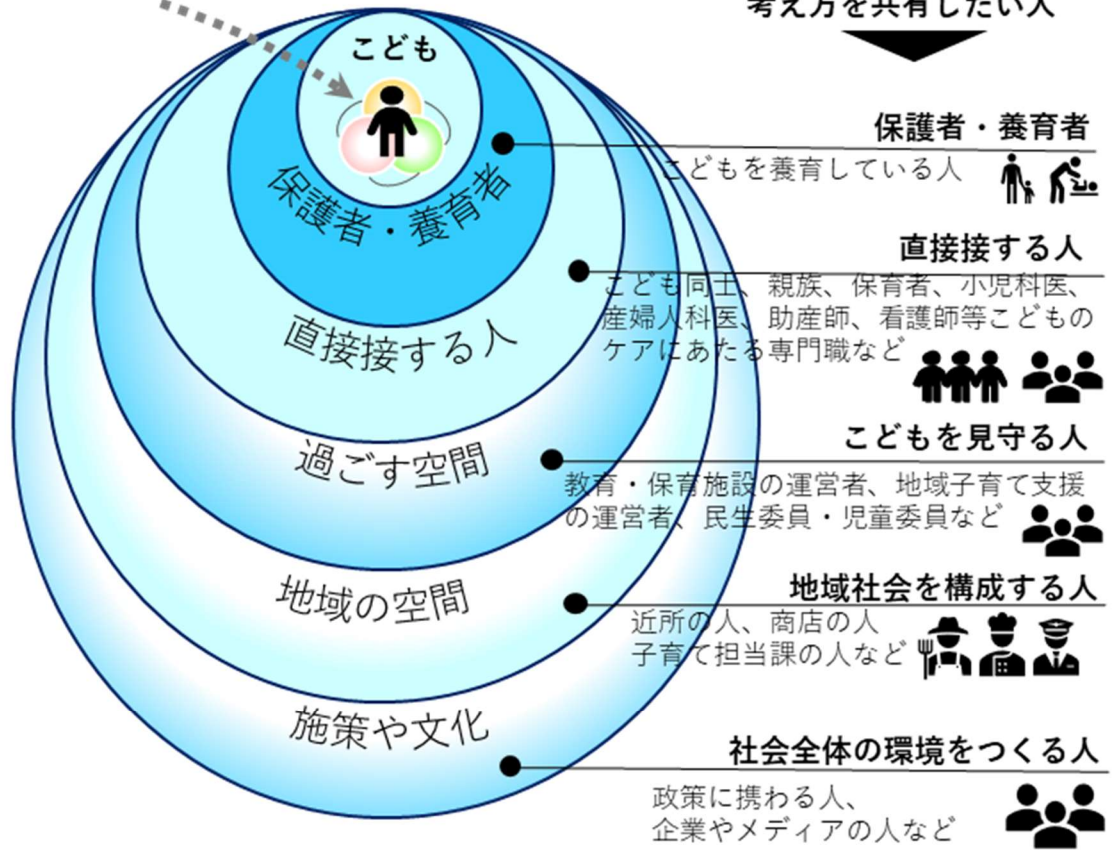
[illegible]考え方を共有したい人

こども

保護者・養育者

直接接する人

過ごす空間

地域の空間

施策や文化

保護者・養育者
こどもを養育している人

直接接する人
こども同士、親族、保育者、小児科医、産婦人科医、助産師、看護師等こどものケアにあたる専門職など

こどもを見守る人
教育・保育施設の運営者、地域子育て支援の運営者、民生委員・児童委員など

地域社会を構成する人
近所の人、商店の人
子育て担当課の人など

社会全体の環境をつくる人
政策に携わる人、
企業やメディアの人など